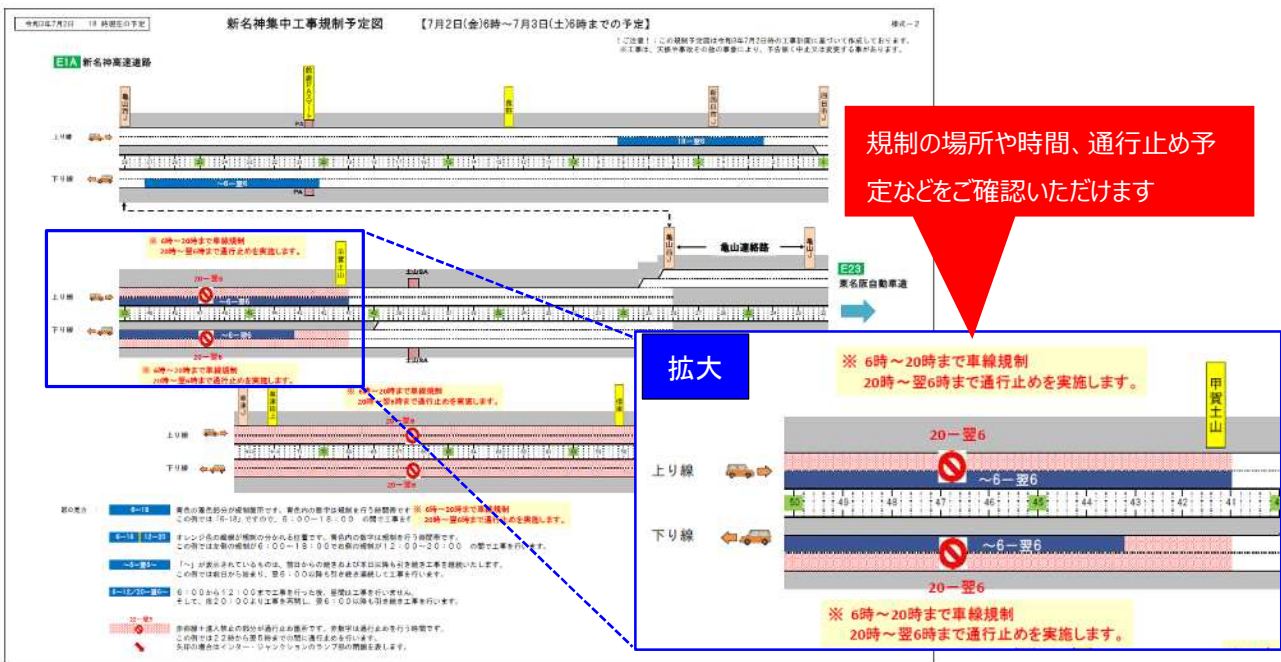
令和3年7月2日　18 時現在の予定

新名神集中工事規制予定図　【7月2日(金)6時～7月3日(土)6時までの予定】

様式－2

E1A 新名神高速道路

上り線

下り線

～6－翌6

亀山連絡路

E23 東名阪自動車道

規制の場所や時間、通行止め予定などをご確認いただけます

拡大

※ 6時～20時まで車線規制
20時～翌6時まで通行止めを実施します。

甲賀土山

20－翌6

上り線

～6－翌6

50　49　48　47　46　45　44　43　42　41

下り線

～6－翌6

20－翌6

※ 6時～20時まで車線規制
20時～翌6時まで通行止めを実施します。

※ 6時～20時まで車線規制
20時～翌6時まで通行止めを実施します。

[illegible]